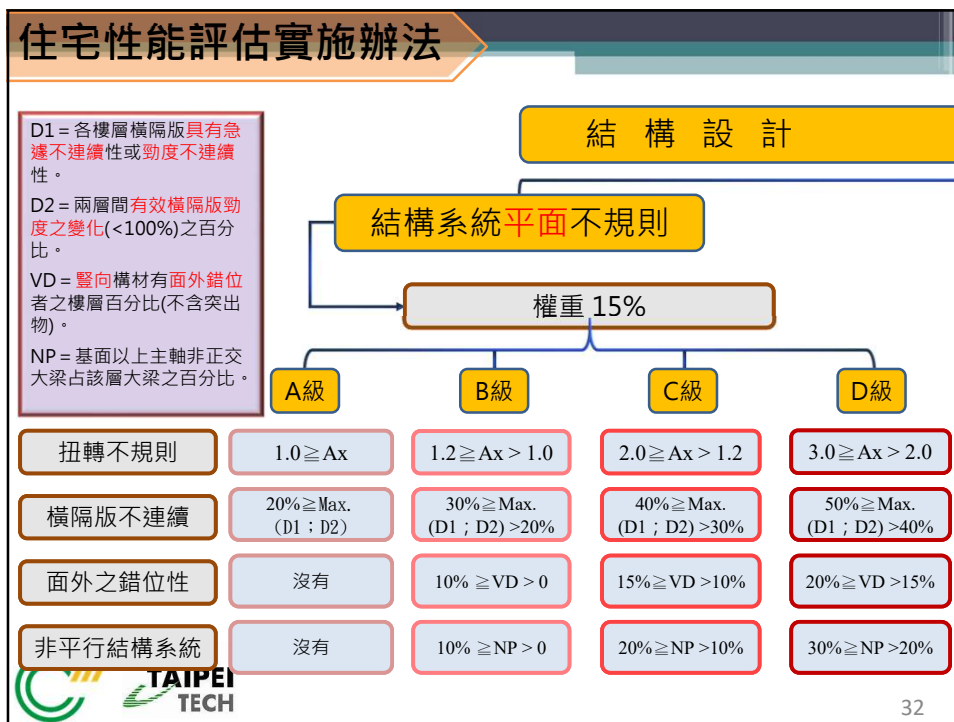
住宅性能評估實施辦法

D1 = 各樓層橫隔版具有急遽不連續性或勁度不連續性。

D2 = 兩層間有效橫隔版勁度之變化(<100%)之百分比。

VD = 豎向構材有面外錯位者之樓層百分比(不含突出物)。

NP = 基面以上主軸非正交大梁占該層大梁之百分比。

結 構 設 計

結構系統平面不規則

權重 15%

| | A級 | B級 | C級 | D級 |
|---|---|---|---|---|
| 扭轉不規則 | $1.0 \geqq Ax$ | $1.2 \geqq Ax > 1.0$ | $2.0 \geqq Ax > 1.2$ | $3.0 \geqq Ax > 2.0$ |
| 橫隔版不連續 | 20%≧Max.（D1；D2） | 30%≧Max. (D1；D2) >20% | 40%≧Max. (D1；D2) >30% | 50%≧Max. (D1；D2) >40% |
| 面外之錯位性 | 沒有 | 10% ≧VD > 0 | 15%≧VD >10% | 20%≧VD >15% |
| 非平行結構系統 | 沒有 | 10% ≧NP > 0 | 20%≧NP >10% | 30%≧NP >20% |

TAIPEI TECH

32